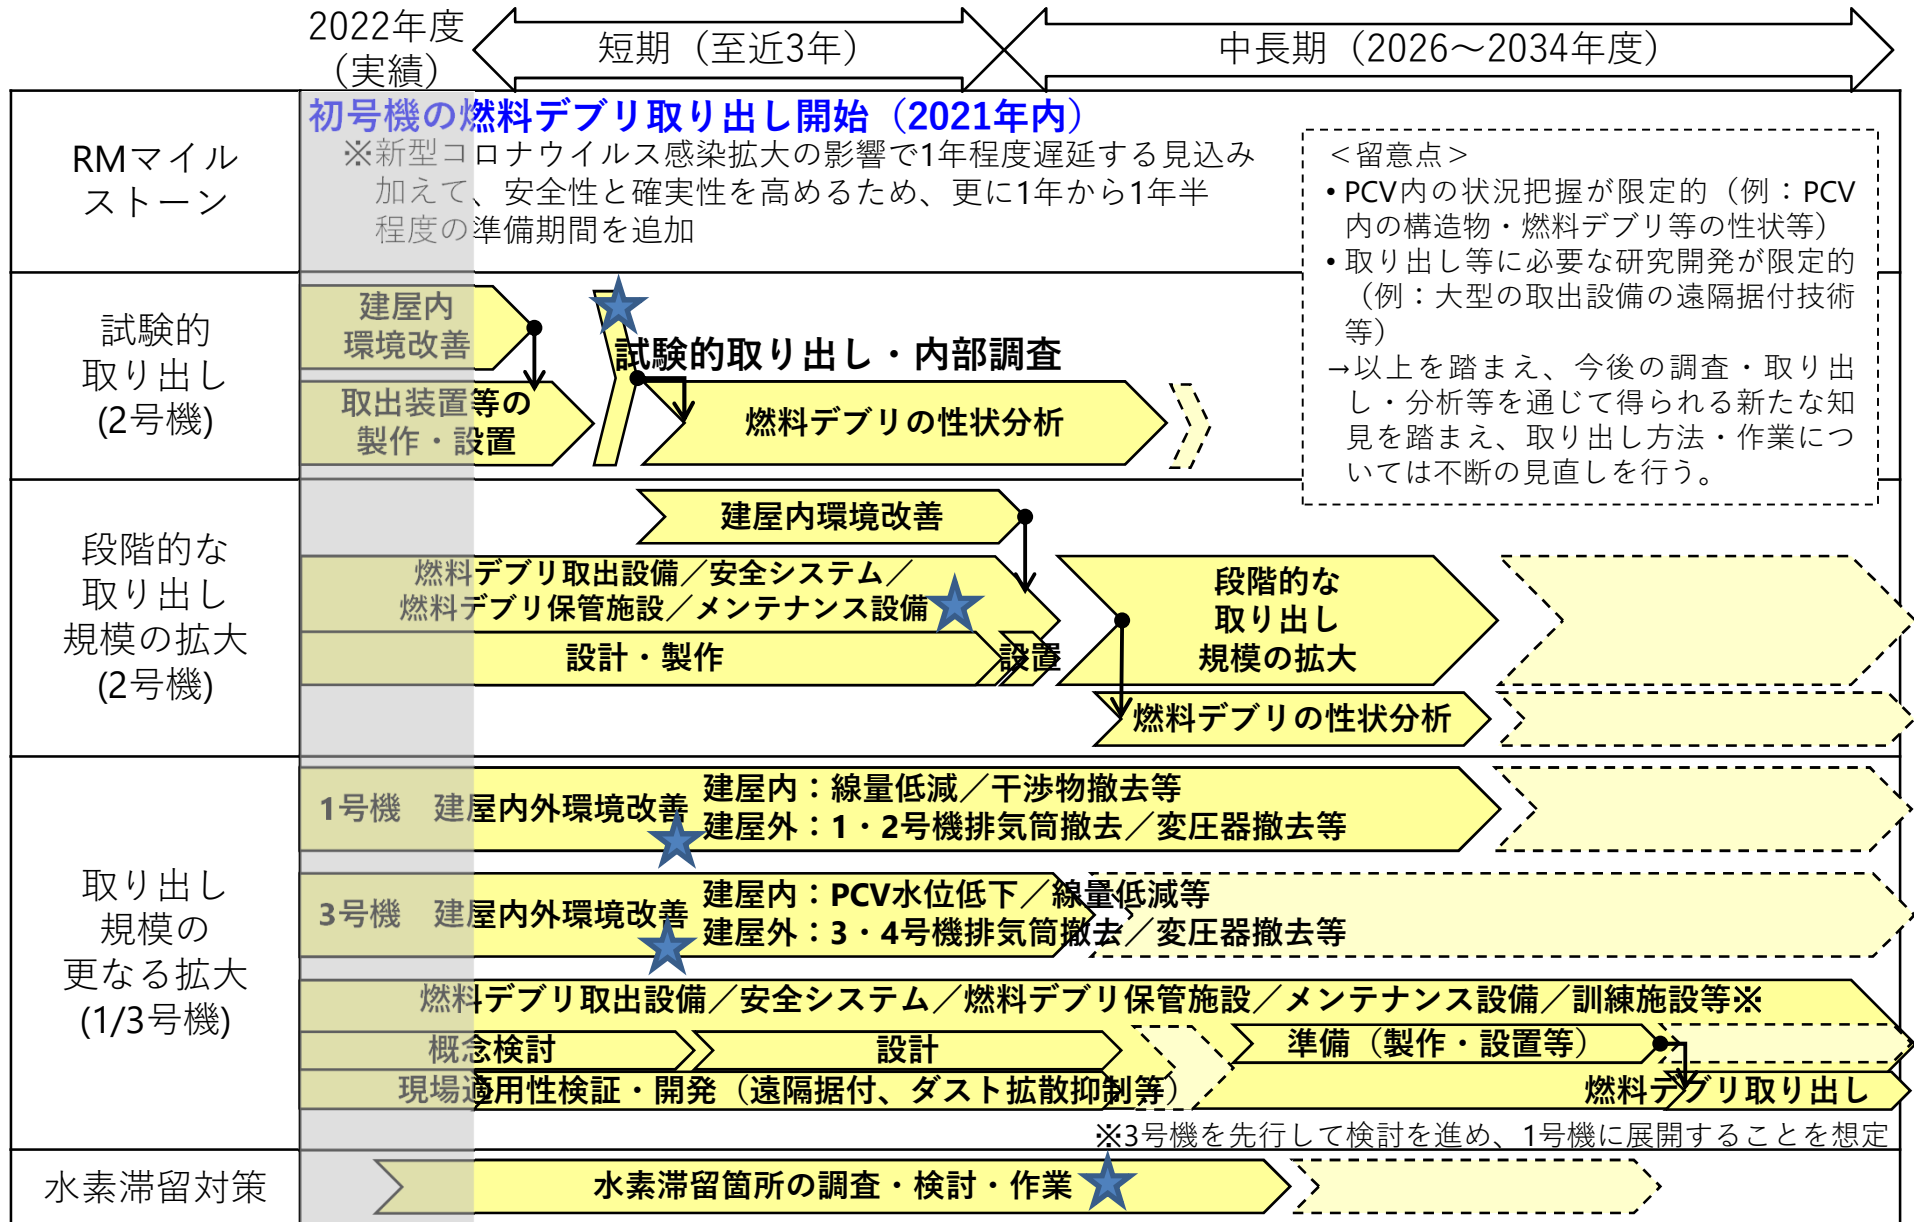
2022年度（実績）

短期（至近3年）

中長期（2026～2034年度）

RMマイルストーン

初号機の燃料デブリ取り出し開始（2021年内）
※新型コロナウイルス感染拡大の影響で1年程度遅延する見込み
加えて、安全性と確実性を高めるため、更に1年から1年半程度の準備期間を追加

＜留意点＞
• PCV内の状況把握が限定的（例：PCV内の構造物・燃料デブリ等の性状等）
• 取り出し等に必要な研究開発が限定的（例：大型の取出設備の遠隔据付技術等）
→以上を踏まえ、今後の調査・取り出し・分析等を通じて得られる新たな知見を踏まえ、取り出し方法・作業については不断の見直しを行う。

試験的取り出し(2号機)

建屋内環境改善

取出装置等の製作・設置

試験的取り出し・内部調査

燃料デブリの性状分析

段階的な取り出し規模の拡大(2号機)

建屋内環境改善

燃料デブリ取出設備／安全システム／燃料デブリ保管施設／メンテナンス設備

設計・製作

設置

段階的な取り出し規模の拡大

燃料デブリの性状分析

取り出し規模の更なる拡大(1/3号機)

1号機　建屋内外環境改善

建屋内：線量低減／干渉物撤去等
建屋外：1・2号機排気筒撤去／変圧器撤去等

3号機　建屋内外環境改善

建屋内：PCV水位低下／線量低減等
建屋外：3・4号機排気筒撤去／変圧器撤去等

燃料デブリ取出設備／安全システム／燃料デブリ保管施設／メンテナンス設備／訓練施設等※

概念検討

設計

準備（製作・設置等）

現場適用性検証・開発（遠隔据付、ダスト拡散抑制等）

燃料デブリ取り出し

※3号機を先行して検討を進め、1号機に展開することを想定

水素滞留対策

水素滞留箇所の調査・検討・作業